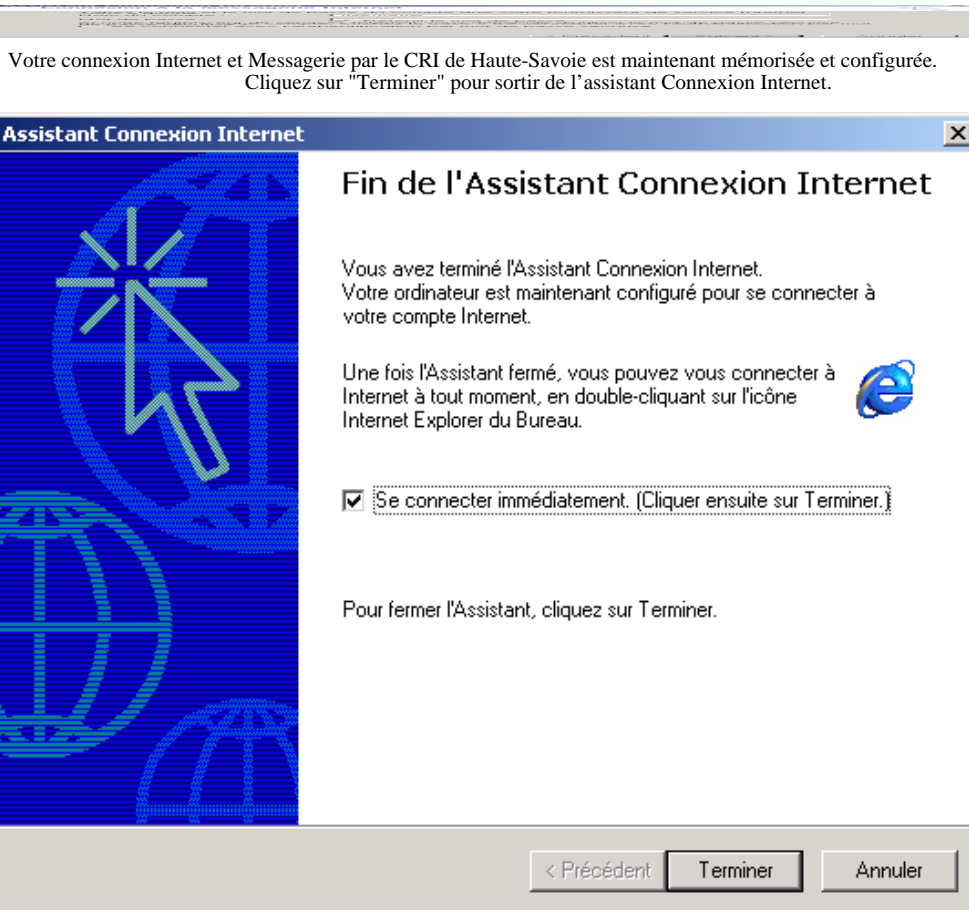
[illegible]

Votre connexion Internet et Messagerie par le CRI de Haute-Savoie est maintenant mémorisée et configurée. Cliquez sur "Terminer" pour sortir de l’assistant Connexion Internet.

Assistant Connexion Internet

×

Fin de l'Assistant Connexion Internet

Vous avez terminé l'Assistant Connexion Internet. Votre ordinateur est maintenant configuré pour se connecter à votre compte Internet.

Une fois l'Assistant fermé, vous pouvez vous connecter à Internet à tout moment, en double-cliquant sur l'icône Internet Explorer du Bureau.

☑ Se connecter immédiatement. (Cliquer ensuite sur Terminer.)

Pour fermer l'Assistant, cliquez sur Terminer.

< Précédent   Terminer   Annuler